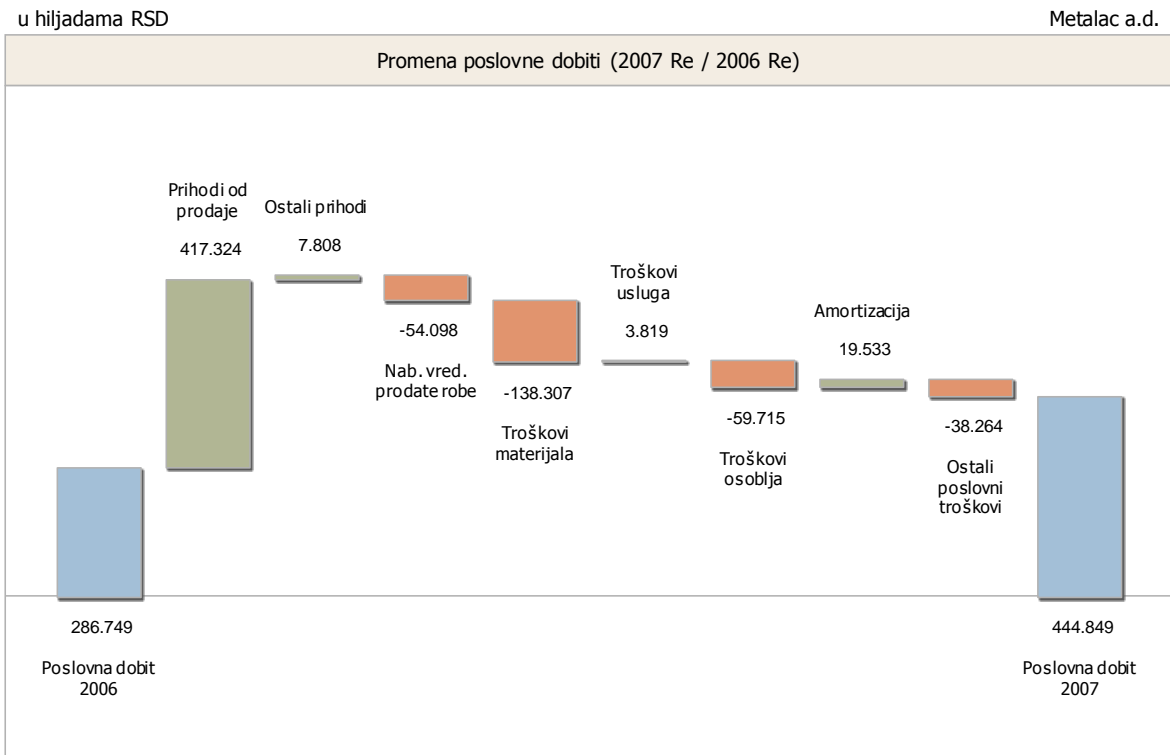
u hiljadama RSD

Metalac a.d.

Promena poslovne dobiti (2007 Re / 2006 Re)

Prihodi od prodaje
417.324

Ostali prihodi
7.808

-54.098
Nab. vred. prodate robe

-138.307
Troškovi materijala

Troškovi usluga
3.819

-59.715
Troškovi osoblja

Amortizacija
19.533

-38.264
Ostali poslovni troškovi

286.749
Poslovna dobit 2006

444.849
Poslovna dobit 2007